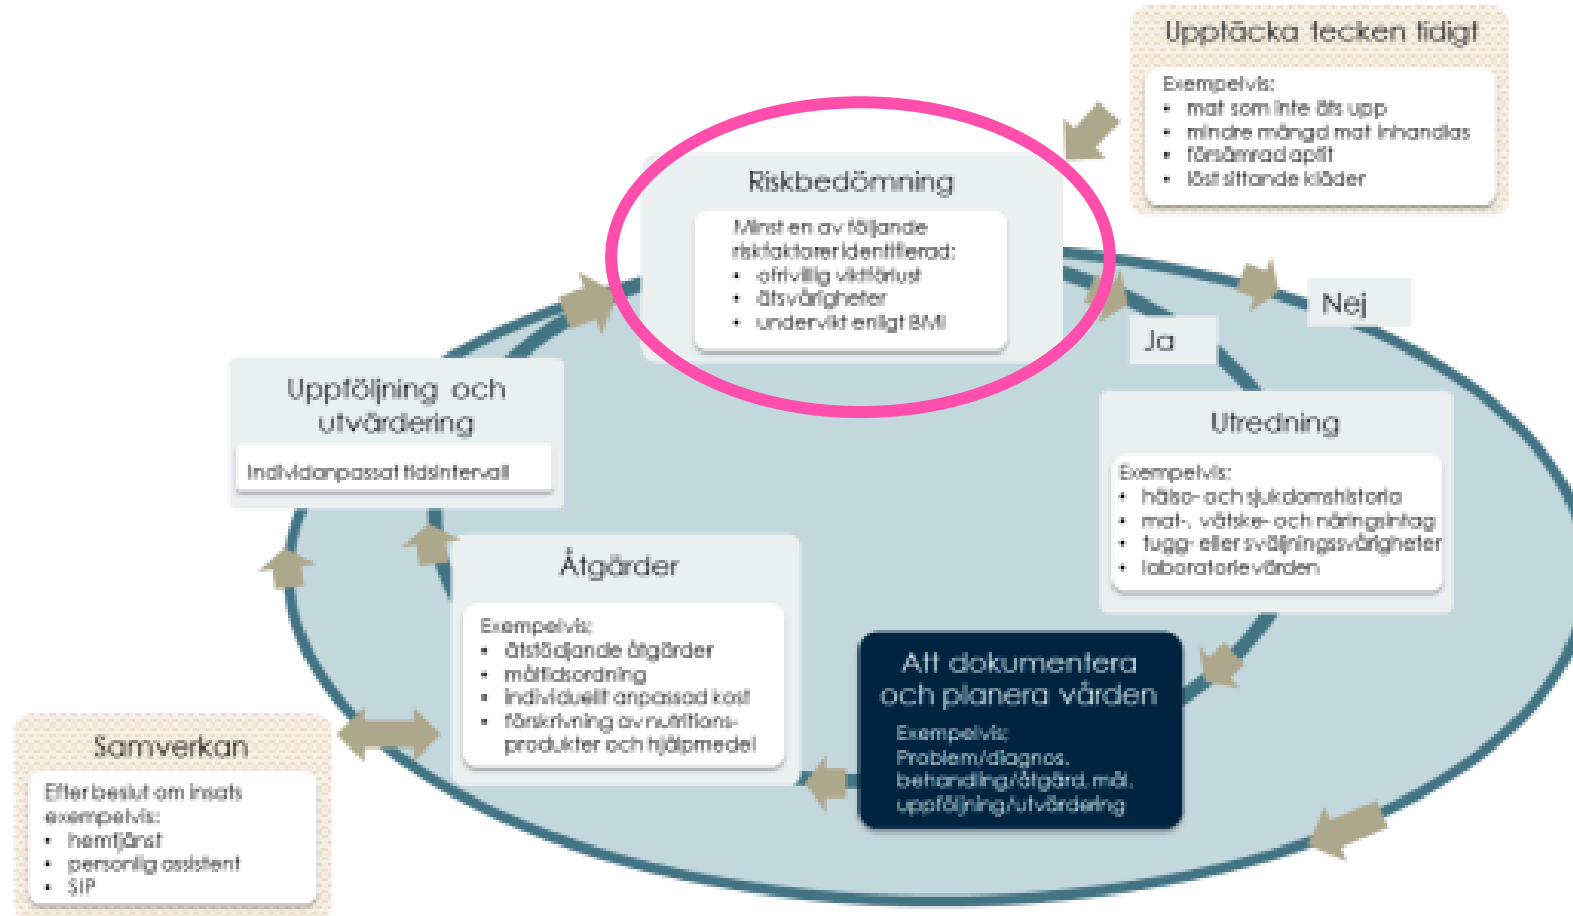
Upptäcka tecken tidigt

Exempelvis:
• mat som inte äts upp
• mindre mängd mat inhandlas
• försämrad aptit
• löst sittande kläder

Riskbedömning

Minst en av följande riskfaktorer identifierad:
• ofrivillig viktförlust
• ätsvårigheter
• undervikt enligt BMI

Nej

Ja

Utredning

Exempelvis:
• hälso- och sjukdomshistoria
• mat-, vätske- och näringsintag
• tugg- eller sväljningssvårigheter
• laboratorievärden

Att dokumentera och planera vården

Exempelvis:
Problem/diagnos, behandling/åtgärd, mål, uppföljning/utvärdering

Åtgärder

Exempelvis:
• ätstödjande åtgärder
• måltidsordning
• individuellt anpassad kost
• förskrivning av nutritionsprodukter och hjälpmedel

Uppföljning och utvärdering

Individanpassat tidsintervall

Samverkan

Efter beslut om insats exempelvis:
• hemtjänst
• personlig assistent
• SIP